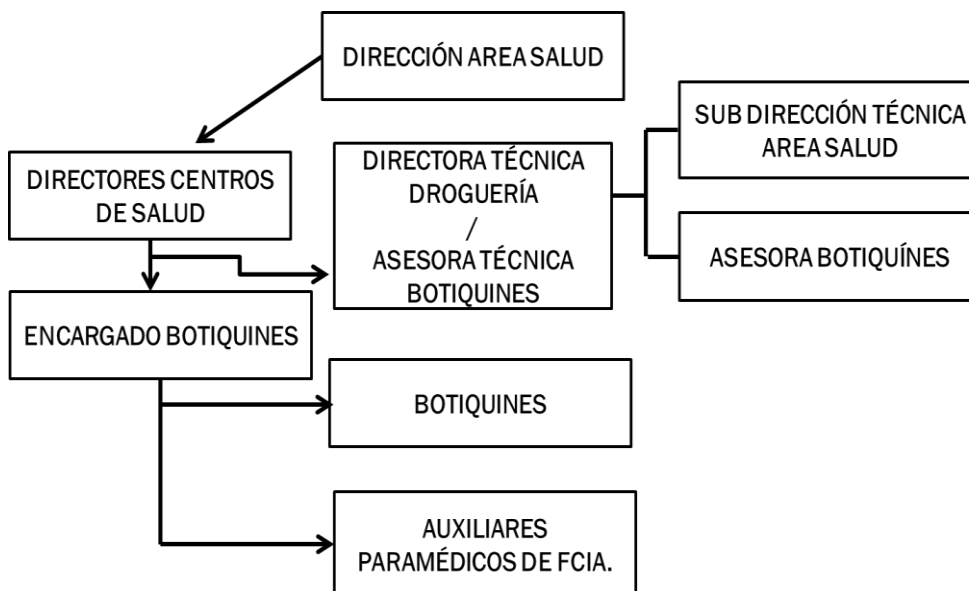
DIRECCIÓN AREA SALUD

DIRECTORES CENTROS DE SALUD

DIRECTORA TÉCNICA DROGUERÍA / ASESORA TÉCNICA BOTIQUINES

SUB DIRECCIÓN TÉCNICA AREA SALUD

ASESORA BOTIQUÍNES

ENCARGADO BOTIQUINES

BOTIQUINES

AUXILIARES PARAMÉDICOS DE FCIA.